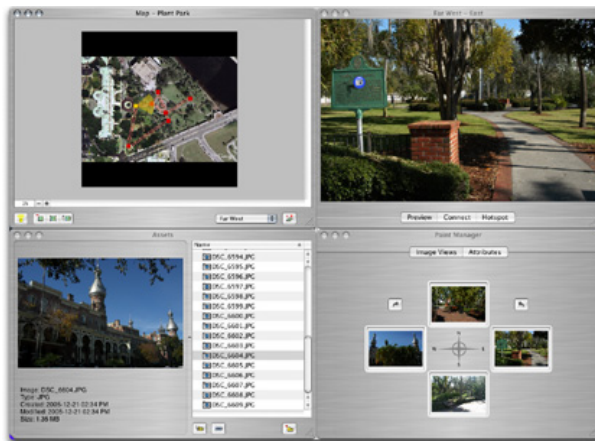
Map – Plant Park

Far West

Far West – East

Preview Connect Hotspot

Assets

Name

DSC_6594.JPG
DSC_6595.JPG
DSC_6596.JPG
DSC_6597.JPG
DSC_6598.JPG
DSC_6599.JPG
DSC_6600.JPG
DSC_6601.JPG
DSC_6602.JPG
DSC_6603.JPG
DSC_6604.JPG
DSC_6605.JPG
DSC_6606.JPG
DSC_6607.JPG
DSC_6608.JPG
DSC_6609.JPG

Image: DSC_6604.JPG
Type: JPG
Created: 2005-12-21 02:34 PM
Modified: 2005-12-21 02:34 PM
Size: 1.39 MB

Point Manager

Image Views Attributes

N
W
E
S